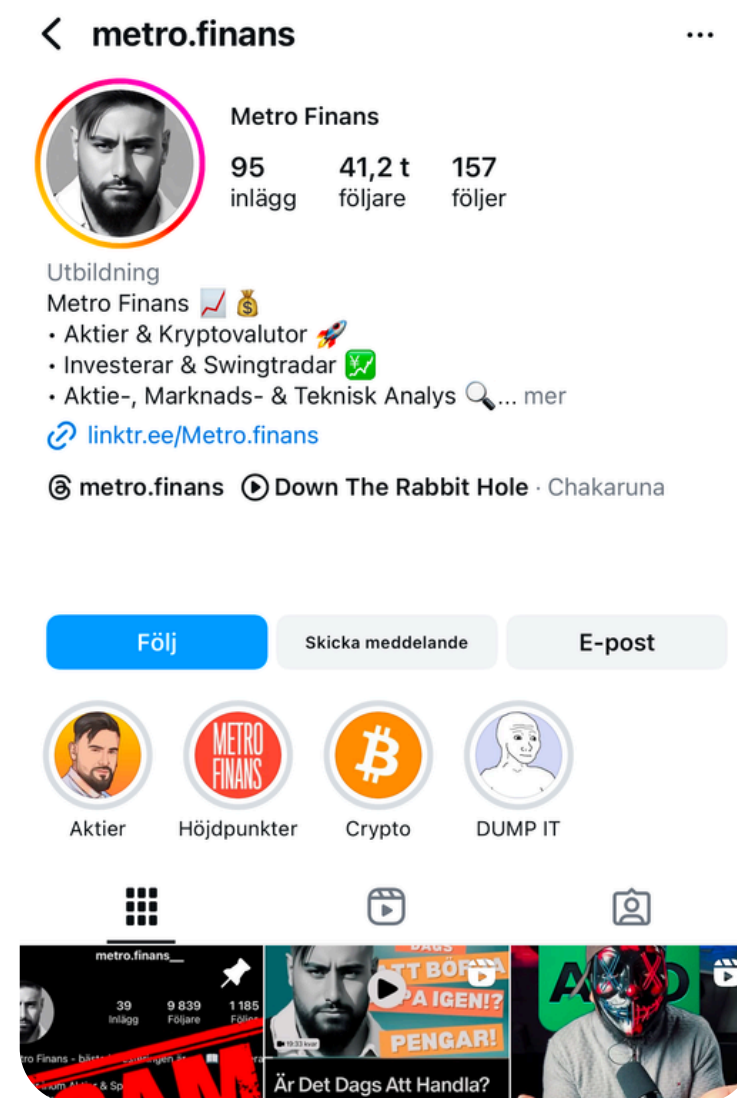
metro.finans

Metro Finans
95 inlägg
41,2 t följare
157 följer

Utbildning
Metro Finans 📈 💰
• Aktier & Kryptovalutor 🚀
• Investerar & Swingtradar 💹
• Aktie-, Marknads- & Teknisk Analys 🔍... mer
linktr.ee/Metro.finans

metro.finans Down The Rabbit Hole · Chakaruna

Följ
Skicka meddelande
E-post

METRO FINANS

Aktier
Höjdpunkter
Crypto
DUMP IT

metro.finans__
39 Inlägg
9 839 Följare
1 185 Följer
tro Finans - bästa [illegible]
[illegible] Aktier & Sp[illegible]

DAGS ATT BÖRJA PÅ IGEN!? PENGAR!
Är Det Dags Att Handla?